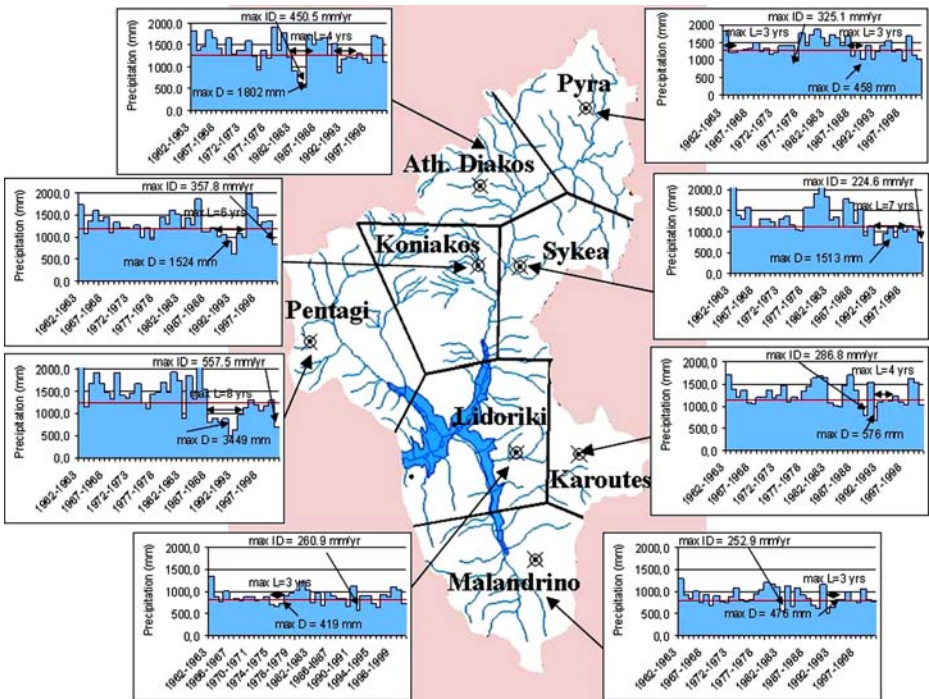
max ID = 450.5 mm/yr
max L=4 yrs
max D = 1802 mm
Precipitation (mm)
2000,0
1500,0
1000,0
500,0
0,0
1962-1963
1967-1968
1972-1973
1977-1978
1982-1983
1987-1988
1992-1993
1997-1998

max ID = 325.1 mm/yr
max L=3 yrs
max L=3 yrs
max D = 458 mm
Precipitation (mm)
2000
1500
1000
500
0
1962-1963
1967-1968
1972-1973
1977-1978
1982-1983
1987-1993
1992-1993
1997-1998

Pyra

Ath. Diakos

max ID = 357.8 mm/yr
max L=6 yrs
max D = 1524 mm
Precipitation (mm)
2000,0
1500,0
1000,0
500,0
0,0
1962-1963
1967-1968
1972-1973
1977-1978
1982-1983
1987-1988
1992-1993
1997-1998

max ID = 224.6 mm/yr
max L=7 yrs
max D = 1513 mm
Precipitation (mm)
2000,0
1500,0
1000,0
500,0
0,0
1962-1963
1967-1968
1972-1978
1977-1978
1982-1983
1987-1988
1992-1993
1997-1998

Koniakos

Sykea

Pentagi

max ID = 557.5 mm/yr
max L=8 yrs
max D = 3449 mm
Precipitation (mm)
2000,0
1500,0
1000,0
500,0
0,0
1962-1963
1967-1968
1972-1973
1977-1978
1982-1983
1987-1988
1992-1993
1997-1998

max ID = 286.8 mm/yr
max L=4 yrs
max D = 576 mm
Precipitation (mm)
2000,0
1500,0
1000,0
500,0
0,0
1962-1963
1967-1968
1972-1973
1977-1978
1982-1983
1987-1988
1992-1993
1997-1998

Lidoriki

Karoutes

max ID = 260.9 mm/yr
max L=3 yrs
max D = 419 mm
Precipitation (mm)
2000,0
1500,0
1000,0
500,0
0,0
1962-1963
1966-1967
1970-1971
1974-1975
1978-1979
1982-1983
1986-1987
1990-1991
1994-1995
1998-1999

Malandrino

max ID = 252.9 mm/yr
max L=3 yrs
max D = 476 mm
Precipitation (mm)
2000,0
1500,0
1000,0
500,0
0,0
1962-1963
1967-1968
1972-1973
1977-1978
1982-1983
1987-1988
1992-1993
1997-1998